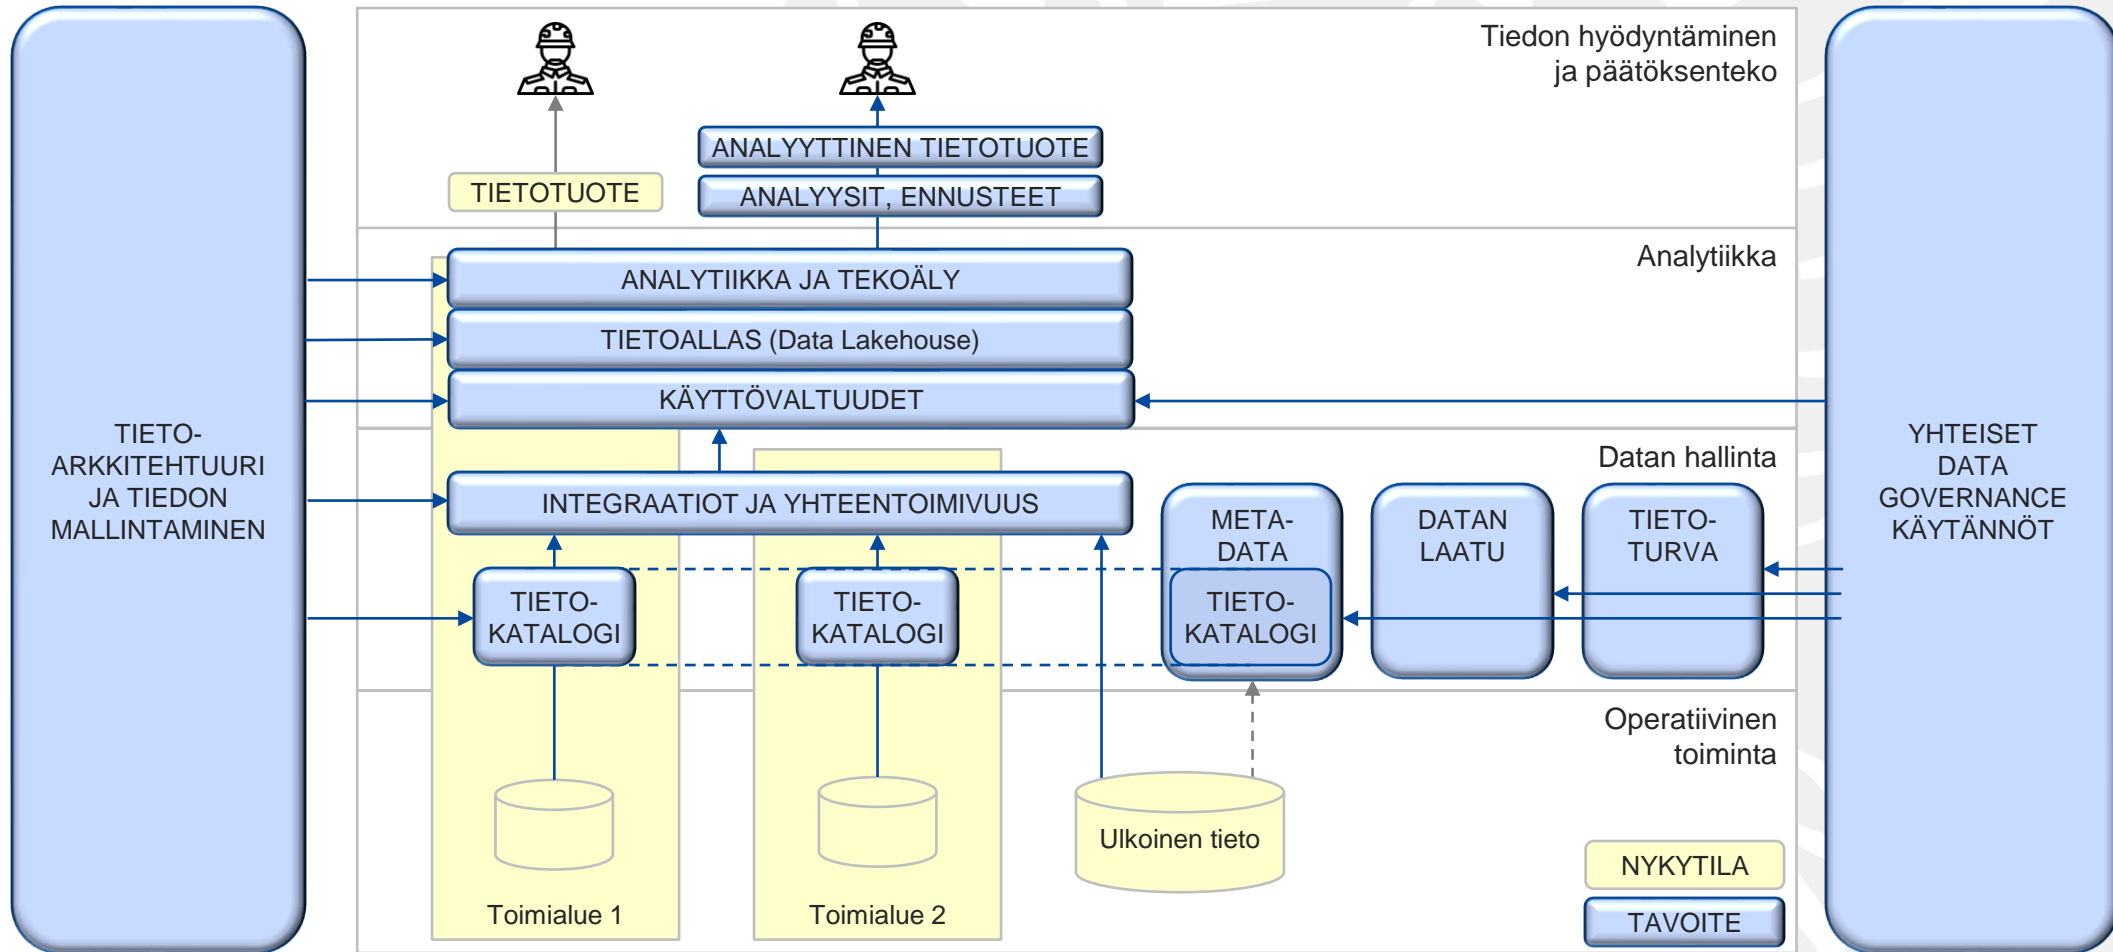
TIETO-ARKKITEHTUURI JA TIEDON MALLINTAMINEN

Tiedon hyödyntäminen ja päätöksenteko

TIETOTUOTE

ANALYYTTINEN TIETOTUOTE

ANALYYSIT, ENNUSTEET

Analytiikka

ANALYTIIKKA JA TEKOÄLY

TIETOALLAS (Data Lakehouse)

KÄYTTÖVALTUUDET

Datan hallinta

INTEGRAATIOT JA YHTEENTOIMIVUUS

META-DATA

DATAN LAATU

TIETO-TURVA

TIETO-KATALOGI

TIETO-KATALOGI

TIETO-KATALOGI

Operatiivinen toiminta

Ulkoinen tieto

Toimialue 1

Toimialue 2

NYKYTILA

TAVOITE

YHTEISET DATA GOVERNANCE KÄYTÄNNÖT